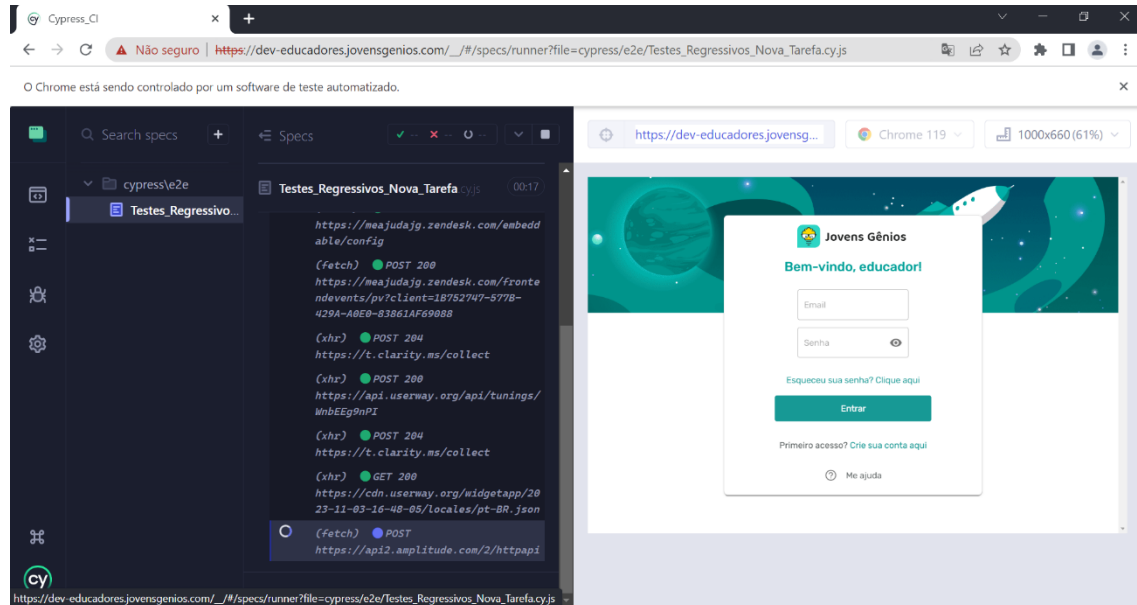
Cypress_CI

Não seguro | https://dev-educadores.jovensgenios.com/__/#/specs/runner?file=cypress/e2e/Testes_Regressivos_Nova_Tarefa.cy.js

O Chrome está sendo controlado por um software de teste automatizado.

Search specs

cypress\e2e

Testes_Regressivo...

Specs

Testes_Regressivos_Nova_Tarefa.cy.js 00:17

https://meajudajg.zendesk.com/embeddable/config

(fetch) POST 200 https://meajudajg.zendesk.com/frontendevents/pv?client=1B752747-577B-429A-A0E0-83861AF69088

(xhr) POST 204 https://t.clarity.ms/collect

(xhr) POST 200 https://api.userway.org/api/tunings/WnbEEg9nPI

(xhr) POST 204 https://t.clarity.ms/collect

(xhr) GET 200 https://cdn.userway.org/widgetapp/2023-11-03-16-48-05/locales/pt-BR.json

(fetch) POST https://api2.amplitude.com/2/httpapi

https://dev-educadores.jovensg...

Chrome 119

1000x660 (61%)

Jovens Gênios

Bem-vindo, educador!

Email

Senha

Esqueceu sua senha? Clique aqui

Entrar

Primeiro acesso? Crie sua conta aqui

Me ajuda

https://dev-educadores.jovensgenios.com/__/#/specs/runner?file=cypress/e2e/Testes_Regressivos_Nova_Tarefa.cy.js